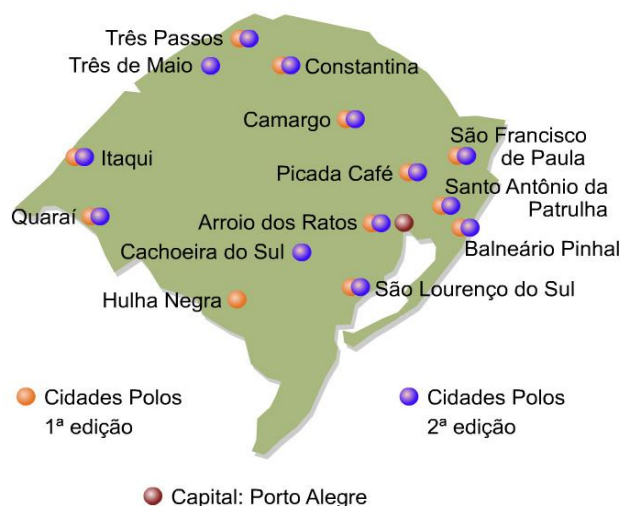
Três Passos
Três de Maio
Constantina
Camargo
São Francisco de Paula
Itaqui
Picada Café
Santo Antônio da Patrulha
Quaraí
Arroio dos Ratos
Balneário Pinhal
Cachoeira do Sul
Hulha Negra
São Lourenço do Sul

Cidades Polos 1ª edição
Cidades Polos 2ª edição
Capital: Porto Alegre